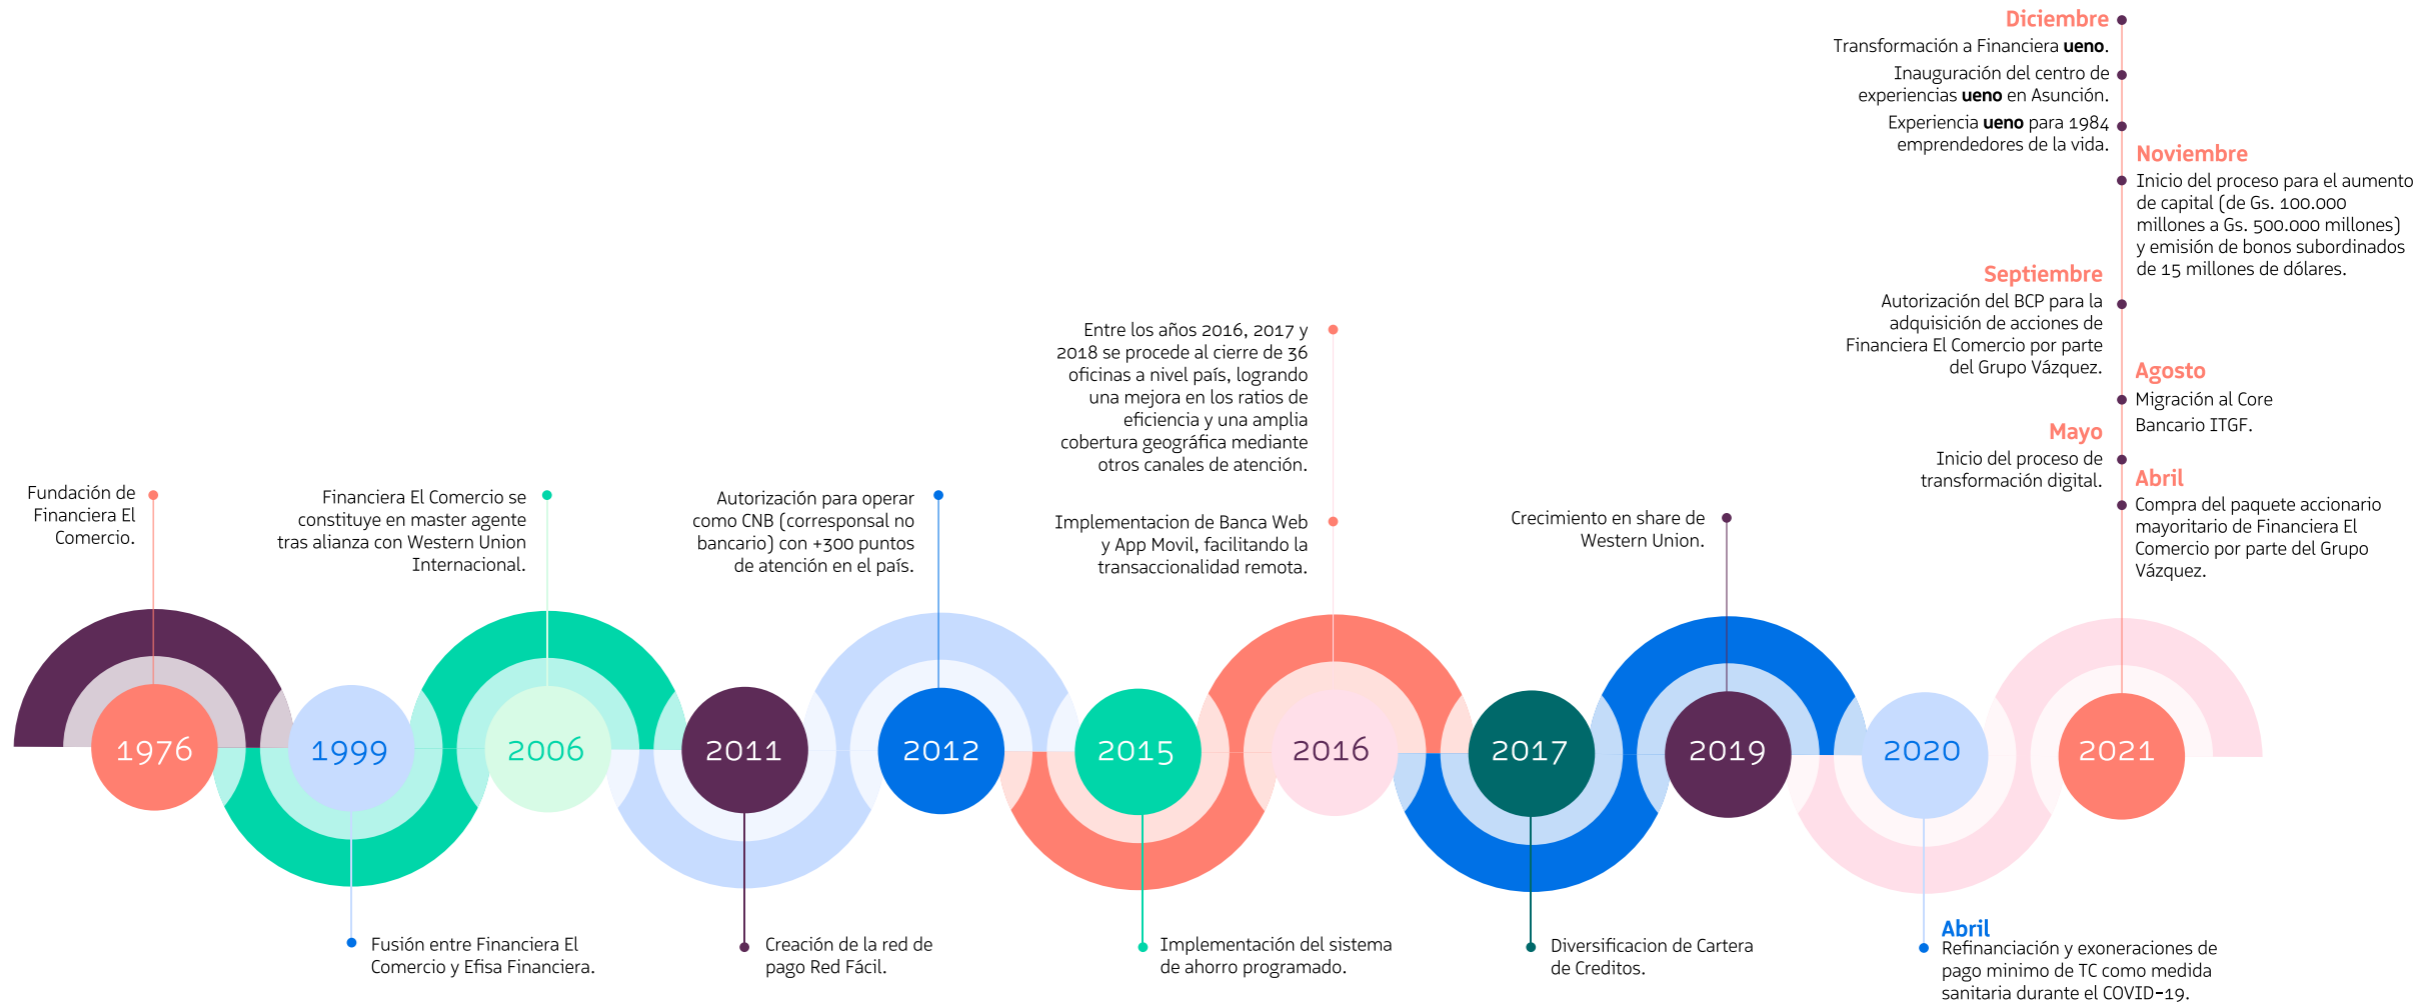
Diciembre
Transformación a Financiera **ueno**.
Inauguración del centro de experiencias **ueno** en Asunción.
Experiencia **ueno** para 1984 emprendedores de la vida.

Noviembre
Inicio del proceso para el aumento de capital (de Gs. 100.000 millones a Gs. 500.000 millones) y emisión de bonos subordinados de 15 millones de dólares.

Septiembre
Autorización del BCP para la adquisición de acciones de Financiera El Comercio por parte del Grupo Vázquez.

Agosto
Migración al Core Bancario ITGF.

Mayo
Inicio del proceso de transformación digital.

Abril
Compra del paquete accionario mayoritario de Financiera El Comercio por parte del Grupo Vázquez.

Entre los años 2016, 2017 y 2018 se procede al cierre de 36 oficinas a nivel país, logrando una mejora en los ratios de eficiencia y una amplia cobertura geográfica mediante otros canales de atención.

Implementacion de Banca Web y App Movil, facilitando la transaccionalidad remota.

Fundación de Financiera El Comercio.

Financiera El Comercio se constituye en master agente tras alianza con Western Union Internacional.

Autorización para operar como CNB (corresponsal no bancario) con +300 puntos de atención en el país.

Crecimiento en share de Western Union.

1976
1999
2006
2011
2012
2015
2016
2017
2019
2020
2021

Fusión entre Financiera El Comercio y Efisa Financiera.

Creación de la red de pago Red Fácil.

Implementación del sistema de ahorro programado.

Diversificacion de Cartera de Creditos.

Abril
Refinanciación y exoneraciones de pago minimo de TC como medida sanitaria durante el COVID-19.